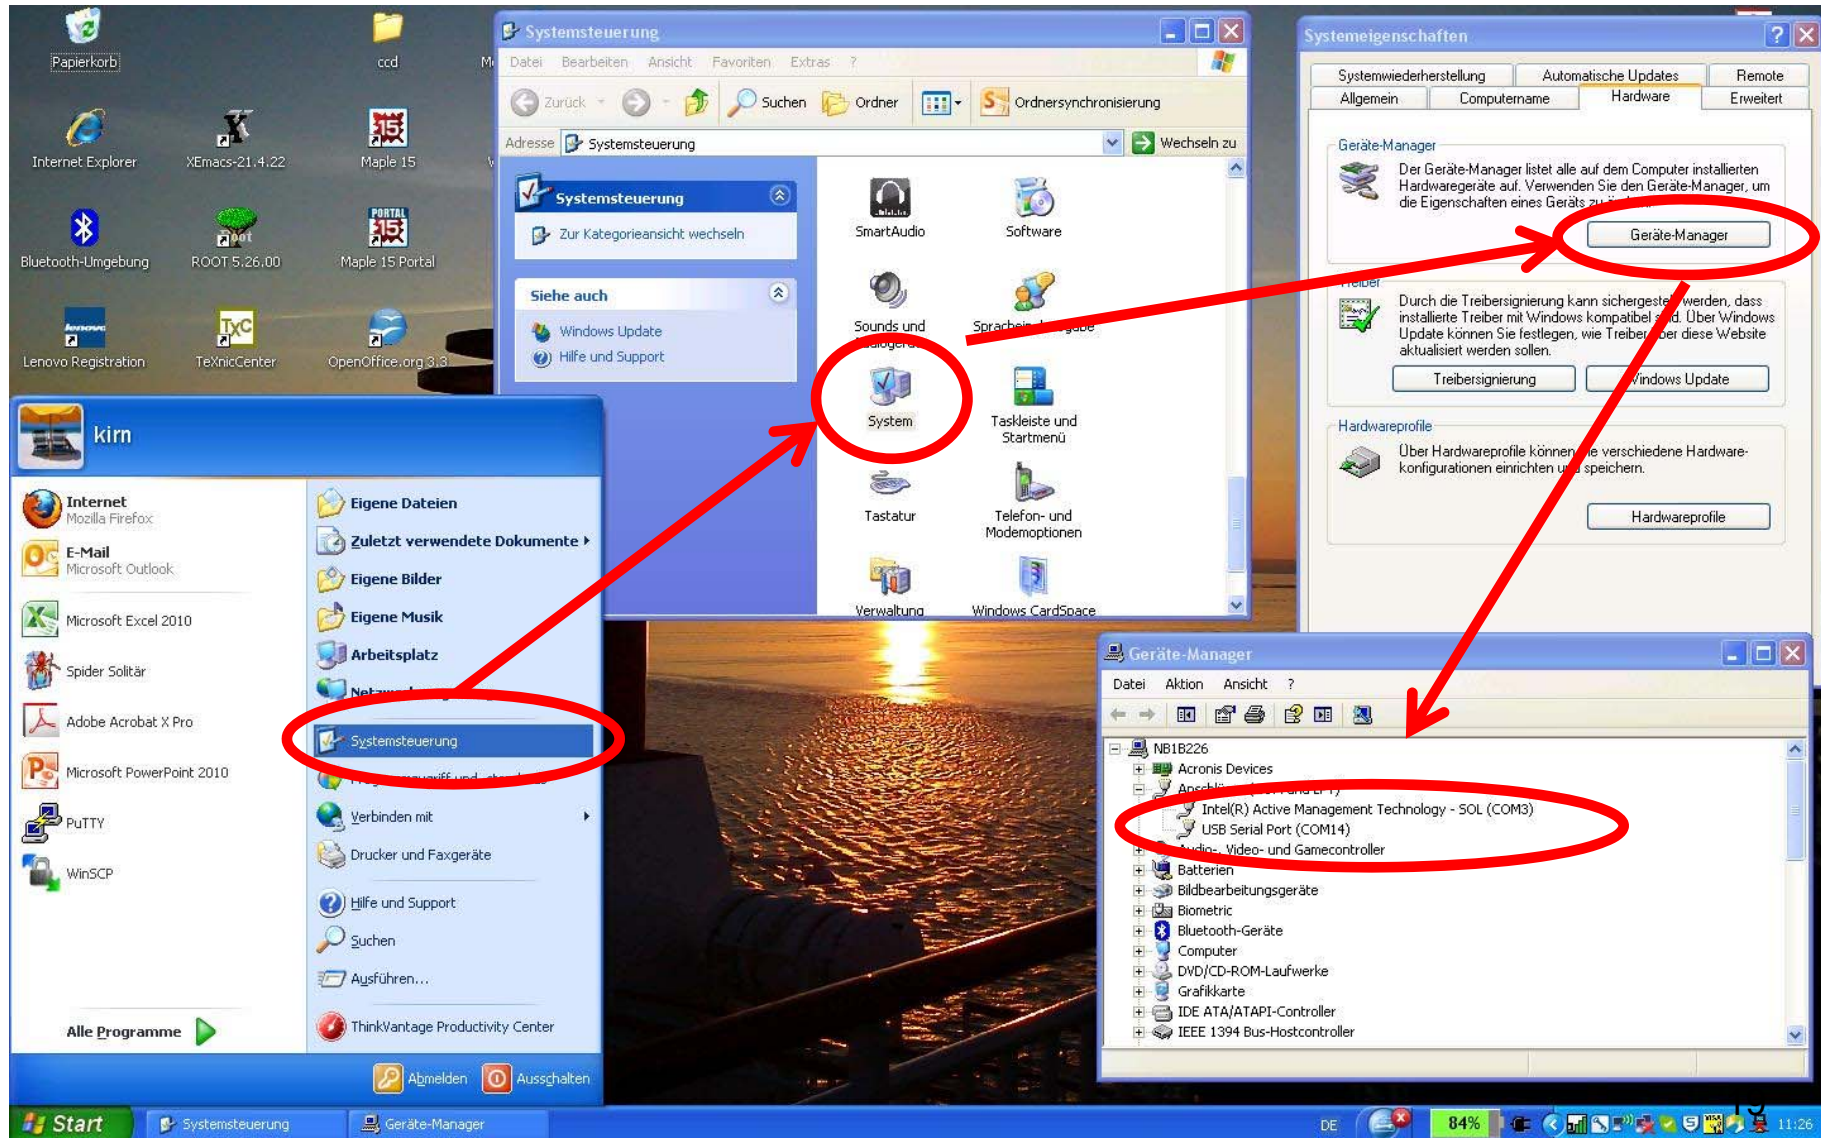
Papierkorb
ccd
Internet Explorer
XEmacs-21.4.22
Maple 15
Bluetooth-Umgebung
ROOT 5.26.00
Maple 15 Portal
Lenovo Registration
TeXnicCenter
OpenOffice.org 3.3

Systemsteuerung
Datei Bearbeiten Ansicht Favoriten Extras ?
Zurück Suchen Ordner Ordnersynchronisierung
Adresse Systemsteuerung Wechseln zu
Systemsteuerung
Zur Kategorieansicht wechseln
Siehe auch
Windows Update
Hilfe und Support
SmartAudio
Software
Sounds und Audiogeräte
Spracheingabe
System
Taskleiste und Startmenü
Tastatur
Telefon- und Modemoptionen
Verwaltung
Windows CardSpace

Systemeigenschaften
Systemwiederherstellung Automatische Updates Remote
Allgemein Computername Hardware Erweitert
Geräte-Manager
Der Geräte-Manager listet alle auf dem Computer installierten Hardwaregeräte auf. Verwenden Sie den Geräte-Manager, um die Eigenschaften eines Geräts zu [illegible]
Geräte-Manager
Treiber
Durch die Treibersignierung kann sichergestellt werden, dass installierte Treiber mit Windows kompatibel sind. Über Windows Update können Sie festlegen, wie Treiber über diese Website aktualisiert werden sollen.
Treibersignierung Windows Update
Hardwareprofile
Über Hardwareprofile können Sie verschiedene Hardwarekonfigurationen einrichten und speichern.
Hardwareprofile

kirn
Internet
Mozilla Firefox
E-Mail
Microsoft Outlook
Microsoft Excel 2010
Spider Solitär
Adobe Acrobat X Pro
Microsoft PowerPoint 2010
PuTTY
WinSCP
Alle Programme
Eigene Dateien
Zuletzt verwendete Dokumente
Eigene Bilder
Eigene Musik
Arbeitsplatz
Netzwerkumgebung
Systemsteuerung
Programmzugriff und -standards
Verbinden mit
Drucker und Faxgeräte
Hilfe und Support
Suchen
Ausführen...
ThinkVantage Productivity Center
Abmelden Ausschalten

Geräte-Manager
Datei Aktion Ansicht ?
NB1B226
Acronis Devices
Anschlüsse (COM und LPT)
Intel(R) Active Management Technology - SOL (COM3)
USB Serial Port (COM14)
Audio-, Video- und Gamecontroller
Batterien
Bildbearbeitungsgeräte
Biometric
Bluetooth-Geräte
Computer
DVD/CD-ROM-Laufwerke
Grafikkarte
IDE ATA/ATAPI-Controller
IEEE 1394 Bus-Hostcontroller

Start Systemsteuerung Geräte-Manager DE 84% 11:26